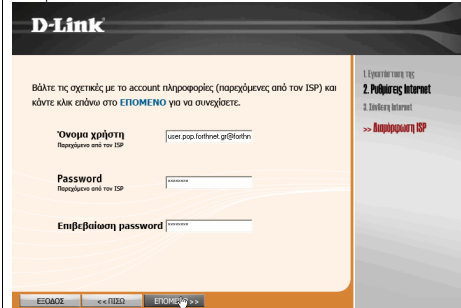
D-Link

Βάλτε τις σχετικές με το account πληροφορίες (παρεχόμενες από τον ISP) και κάντε κλικ επάνω στο ΕΠΟΜΕΝΟ για να συνεχίσετε.

Όνομα χρήστη
Παρεχόμενο από τον ISP
user.pop.forthnet.gr@forthn

Password
Παρεχόμενο από τον ISP
*******

Επιβεβαίωση password
*******

1. Εγκατάσταση της
2. Ρυθμίσεις Internet
3. Σύνδεση Internet
>> Διαμόρφωση ISP

ΕΞΟΔΟΣ
<< ΠΙΣΩ
ΕΠΟΜ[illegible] >>